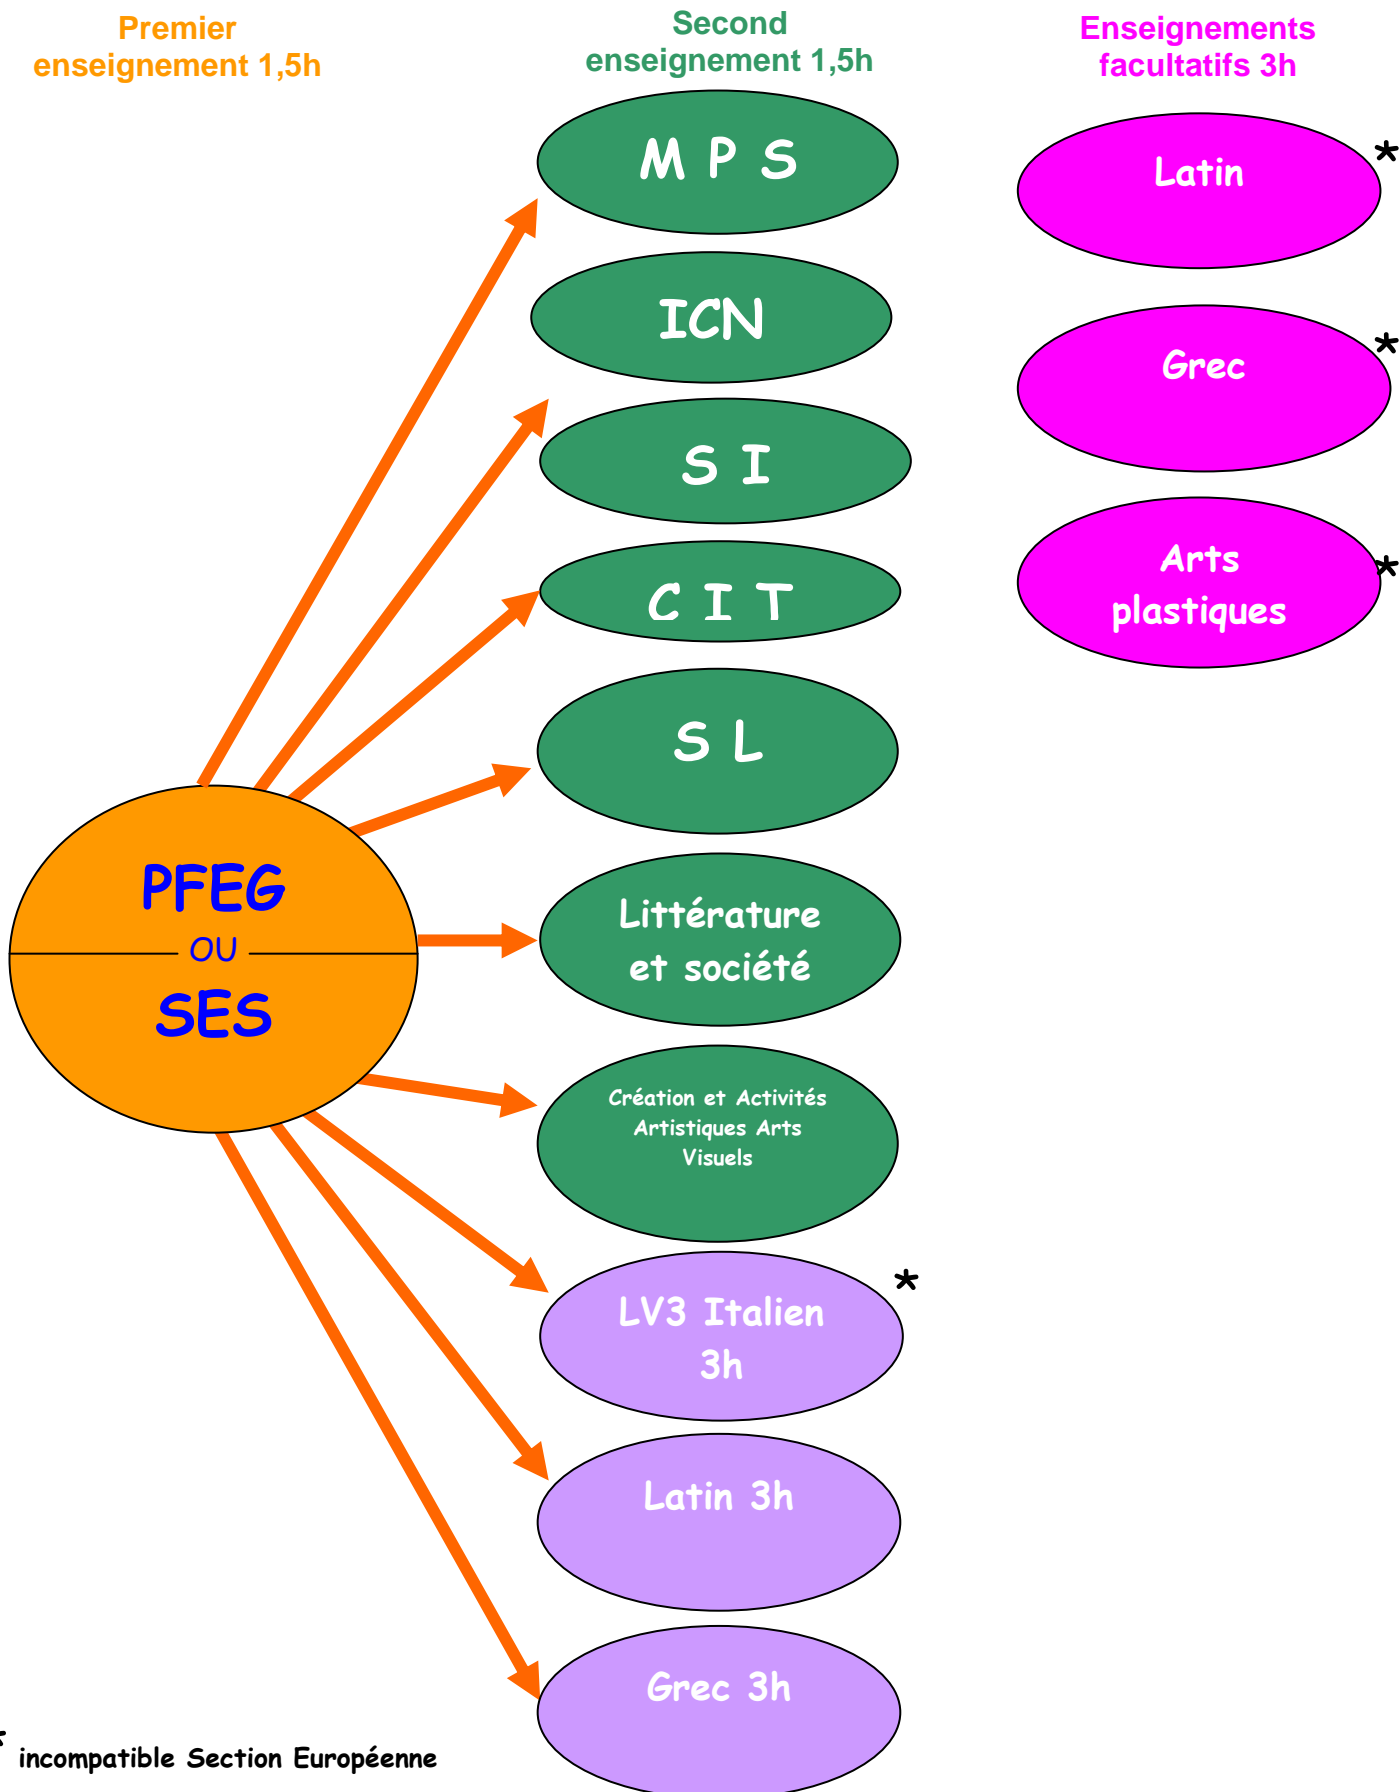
Premier enseignement 1,5h

Second enseignement 1,5h

Enseignements facultatifs 3h

M P S

ICN

S I

C I T

S L

Littérature et société

Création et Activités Artistiques Arts Visuels

LV3 Italien 3h *

Latin 3h

Grec 3h

PFEG
OU
SES

Latin *

Grec *

Arts plastiques *

* incompatible Section Européenne